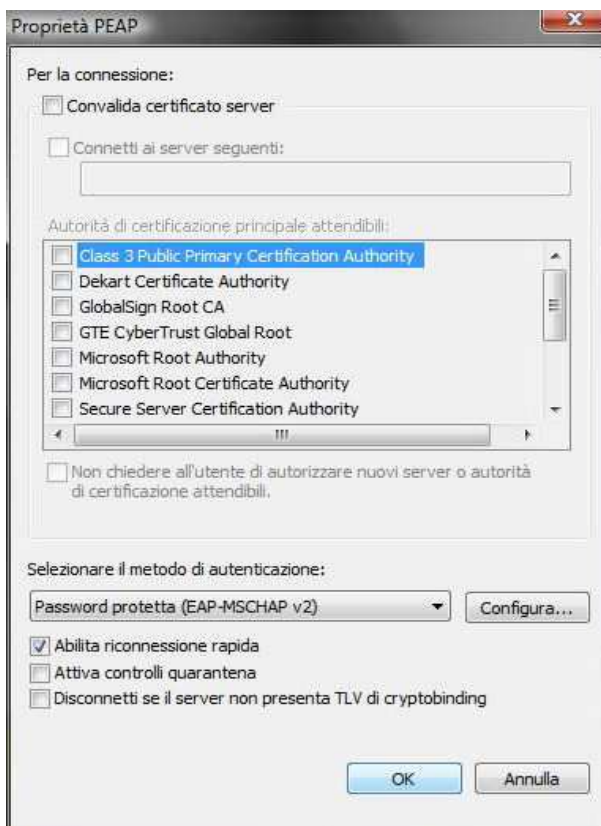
Proprietà PEAP

Per la connessione:

Convalida certificato server

Connetti ai server seguenti:

Autorità di certificazione principale attendibili:

Class 3 Public Primary Certification Authority
Dekart Certificate Authority
GlobalSign Root CA
GTE CyberTrust Global Root
Microsoft Root Authority
Microsoft Root Certificate Authority
Secure Server Certification Authority

Non chiedere all'utente di autorizzare nuovi server o autorità di certificazione attendibili.

Selezionare il metodo di autenticazione:

Password protetta (EAP-MSCHAP v2)

Configura...

Abilita riconnessione rapida

Attiva controlli quarantena

Disconnetti se il server non presenta TLV di cryptobinding

OK

Annulla